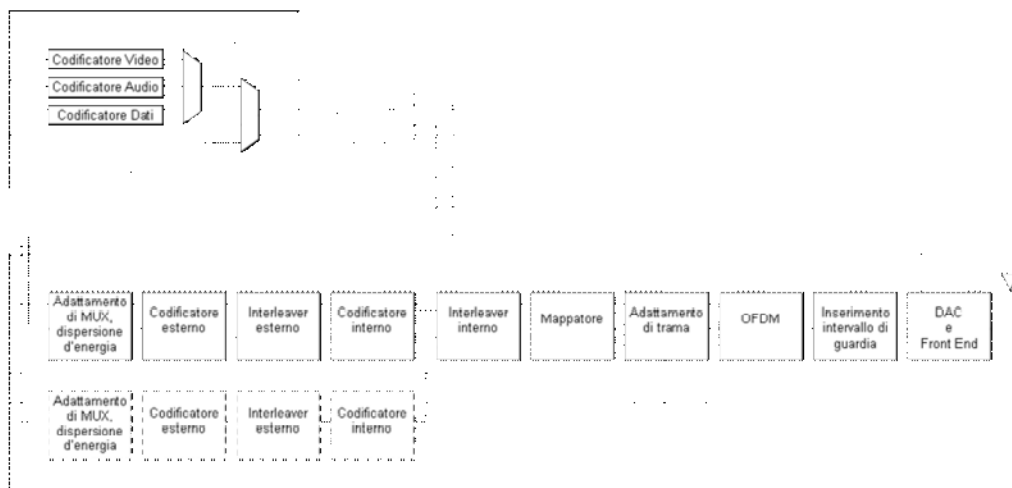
Codificatore Video
Codificatore Audio
Codificatore Dati

Adattamento di MUX, dispersione d'energia
Codificatore esterno
Interleaver esterno
Codificatore interno
Interleaver interno
Mappatore
Adattamento di trama
OFDM
Inserimento intervallo di guardia
DAC e Front End

Adattamento di MUX, dispersione d'energia
Codificatore esterno
Interleaver esterno
Codificatore interno